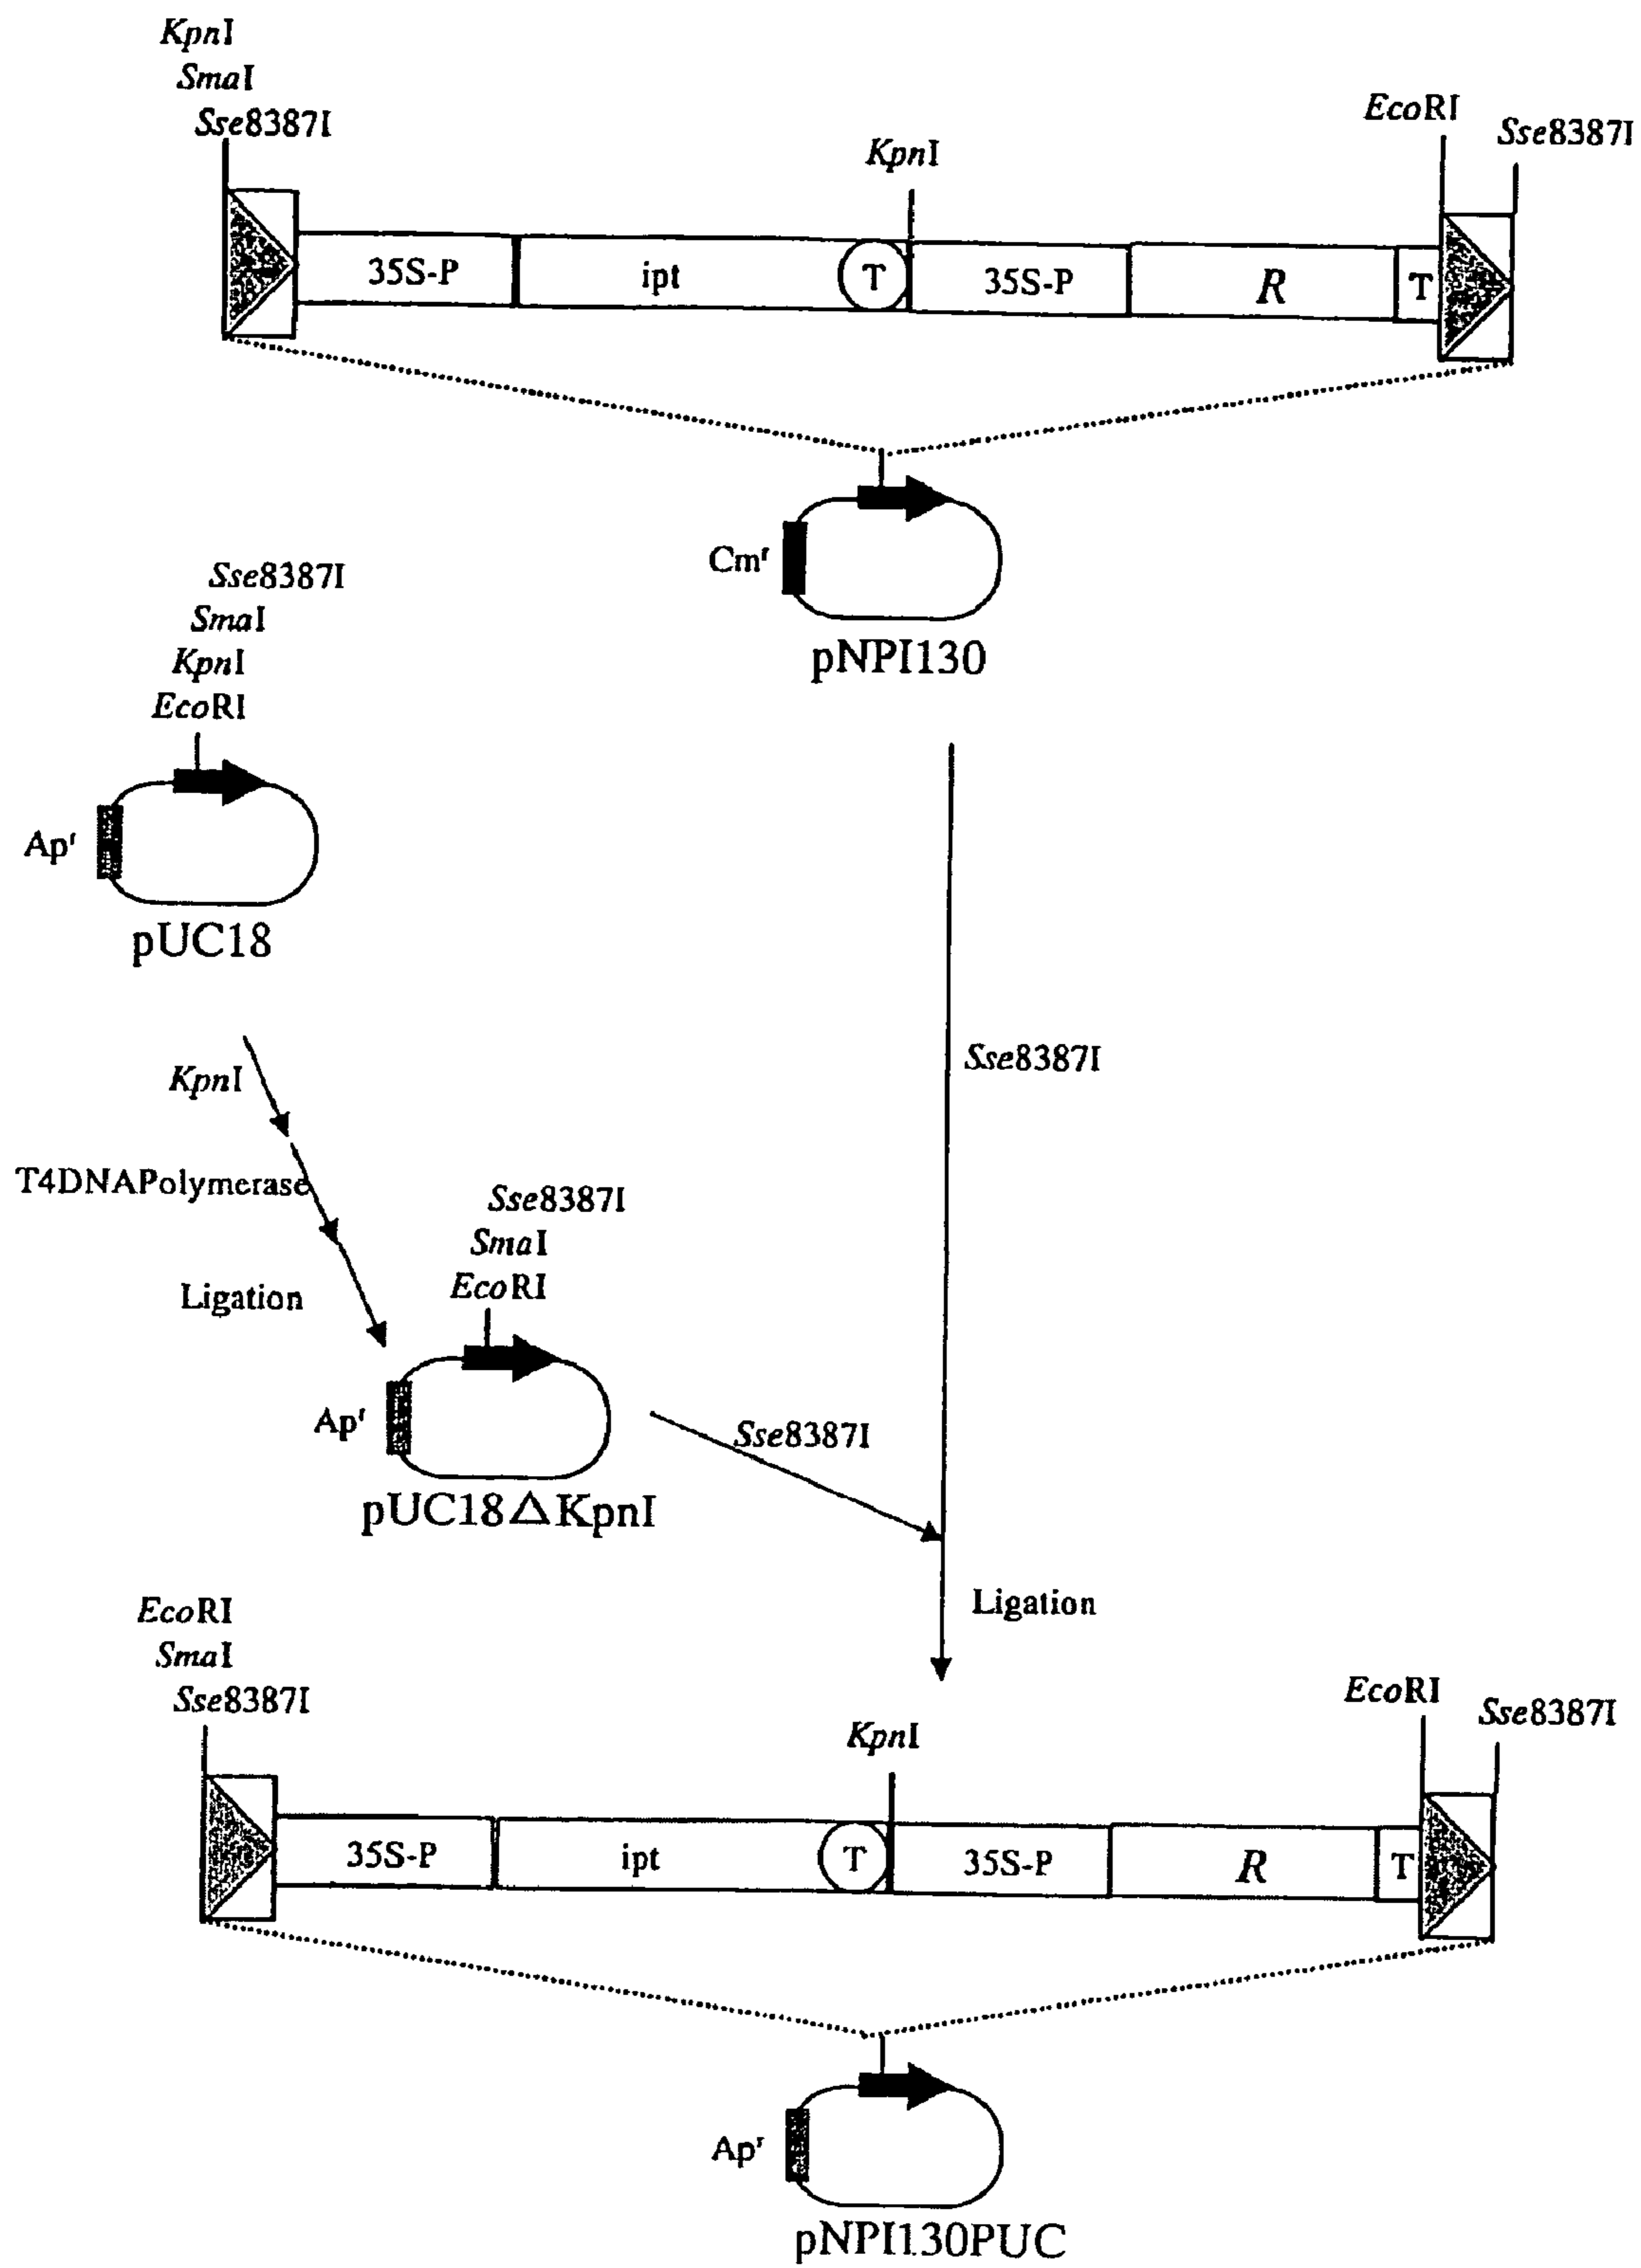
KpnI
SmaI
Sse8387I

KpnI

EcoRI

Sse8387I

35S-P

ipt

T

35S-P

R

T

Cm$^r$

pNPI130

Sse8387I
SmaI
KpnI
EcoRI

Ap$^r$

pUC18

KpnI

T4DNAPolymerase

Ligation

Sse8387I
SmaI
EcoRI

Ap$^r$

pUC18△KpnI

Sse8387I

Sse8387I

Ligation

EcoRI
SmaI
Sse8387I

KpnI

EcoRI

Sse8387I

35S-P

ipt

T

35S-P

R

T

Ap$^r$

pNPI130PUC